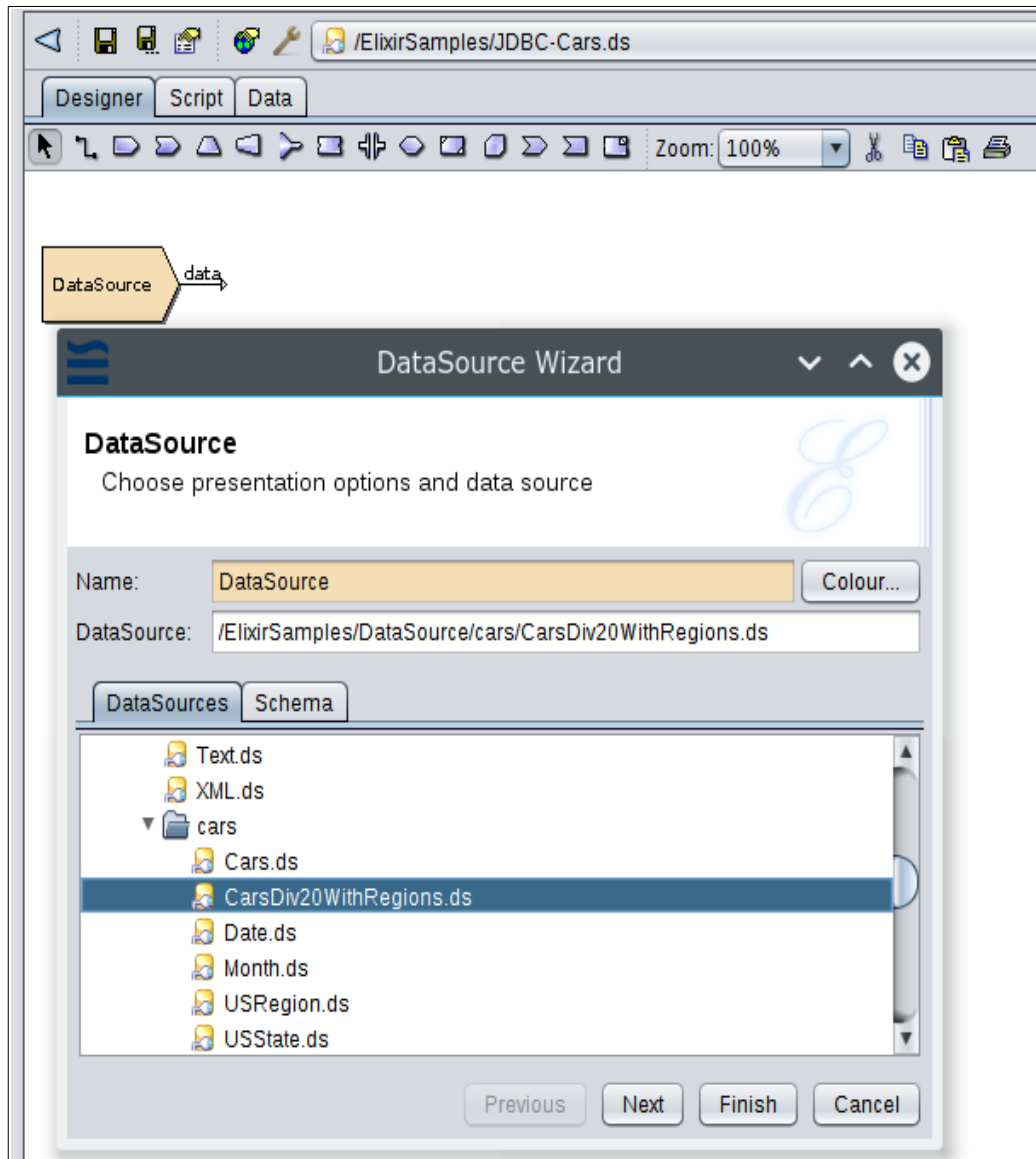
/ElixirSamples/JDBC-Cars.ds

Designer Script Data

Zoom: 100%

DataSource data

DataSource Wizard

DataSource
Choose presentation options and data source

Name: DataSource Colour...
DataSource: /ElixirSamples/DataSource/cars/CarsDiv20WithRegions.ds

DataSources Schema

Text.ds
XML.ds
cars
Cars.ds
CarsDiv20WithRegions.ds
Date.ds
Month.ds
USRegion.ds
USState.ds

Previous Next Finish Cancel